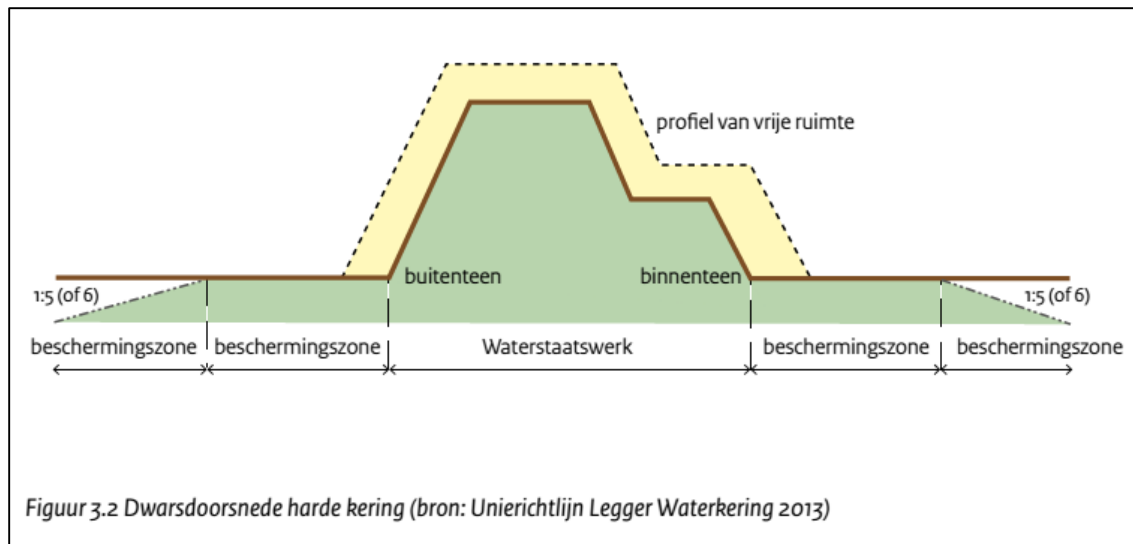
profiel van vrije ruimte

1:5 (of 6)

buitenteen

binnenteen

1:5 (of 6)

beschermingszone

beschermingszone

Waterstaatswerk

beschermingszone

beschermingszone

Figuur 3.2 Dwarsdoorsnede harde kering (bron: Unierichtlijn Legger Waterkering 2013)